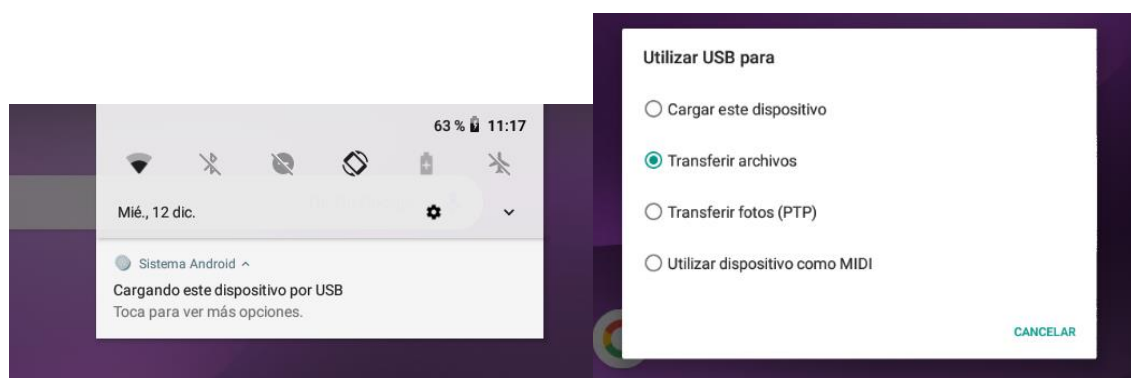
63 % 11:17

Mié., 12 dic.

Sistema Android ^

Cargando este dispositivo por USB

Toca para ver más opciones.

Utilizar USB para

Cargar este dispositivo

Transferir archivos

Transferir fotos (PTP)

Utilizar dispositivo como MIDI

CANCELAR